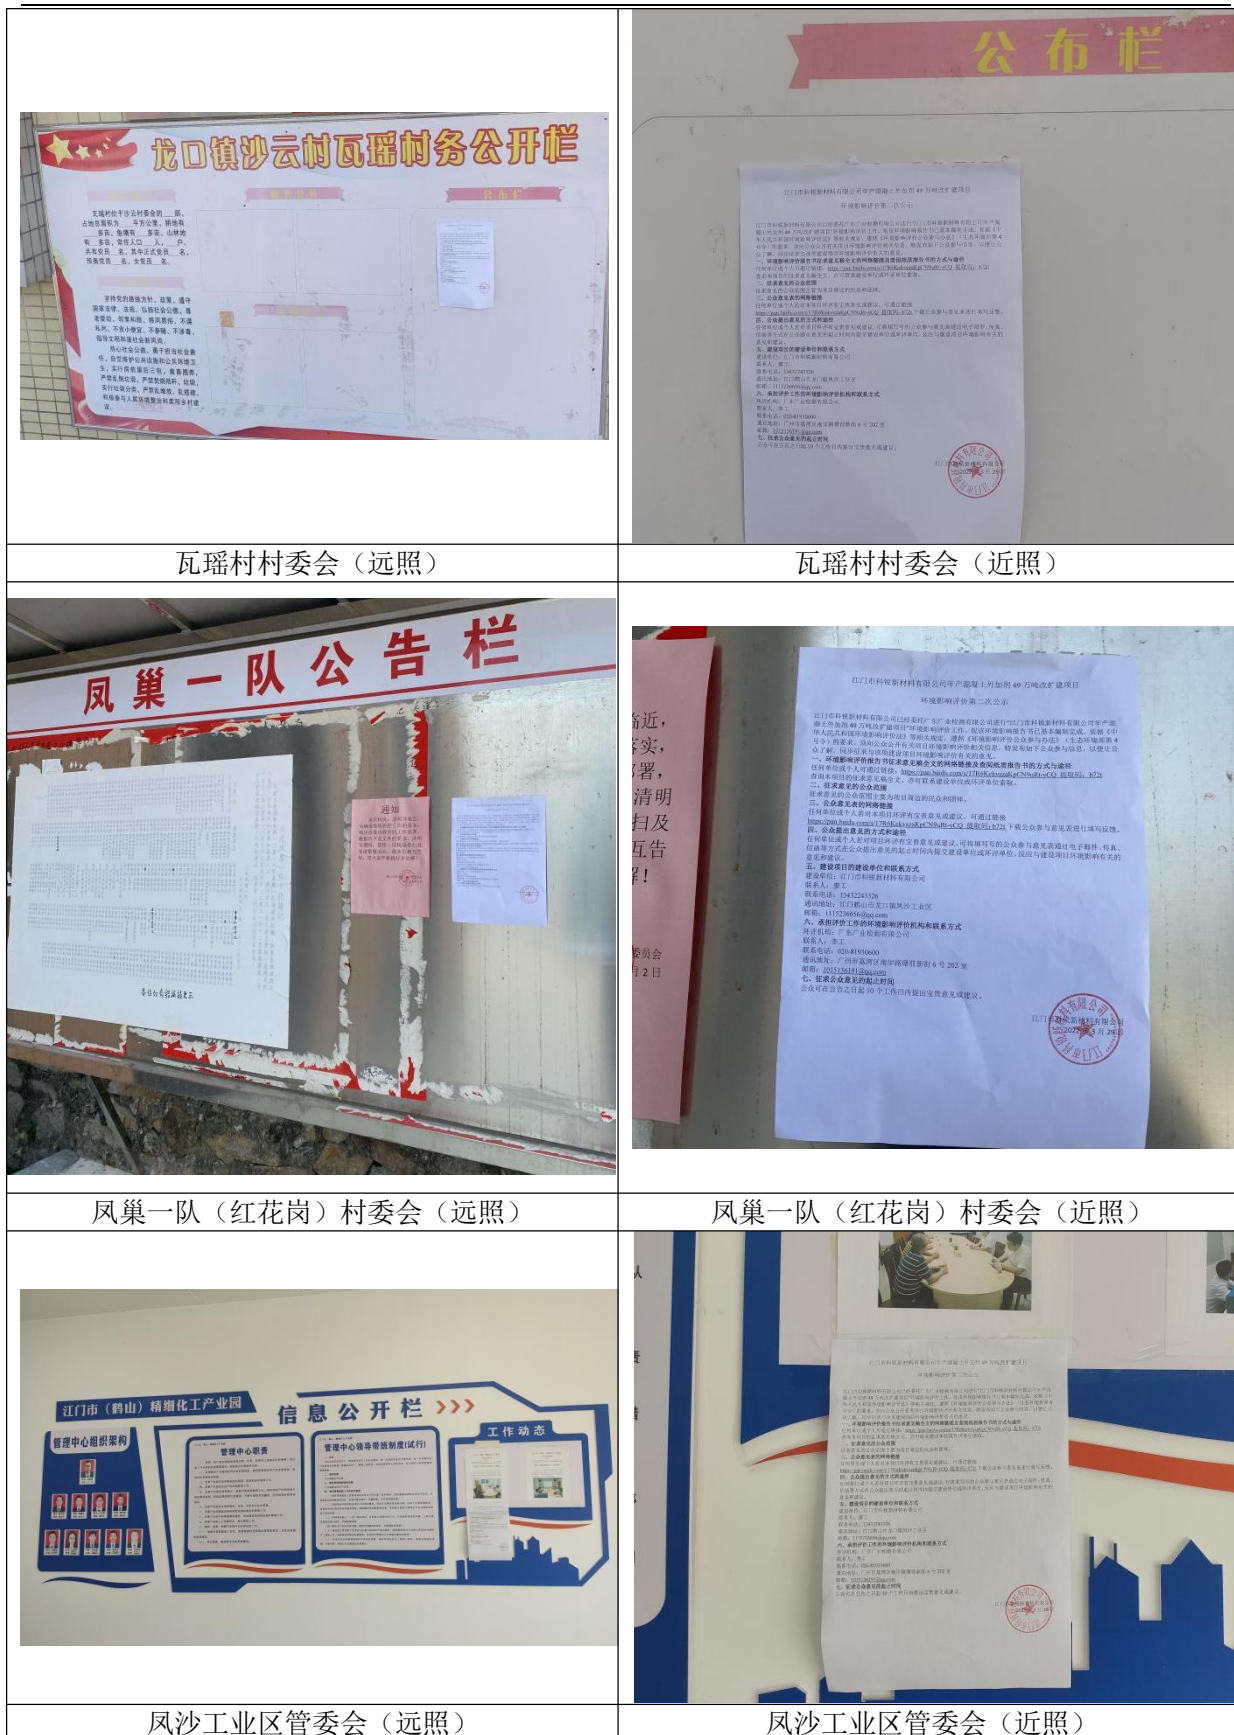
| 龙口镇沙云村瓦瑶村务公开栏 | 公布栏 |
|---|---|
| 瓦瑶村村委会（远照） | 瓦瑶村村委会（近照） |
| 凤巢一队公告栏 | 江门市科锐新材料有限公司年产混凝土外加剂49万吨改扩建项目 环境影响评价第二次公示 |
| 凤巢一队（红花岗）村委会（远照） | 凤巢一队（红花岗）村委会（近照） |
| 江门市（鹤山）精细化工产业园 信息公开栏 管理中心组织架构 管理中心职责 管理中心领导带班制度(试行) 工作动态 | |
| 凤沙工业区管委会（远照） | 凤沙工业区管委会（近照） |